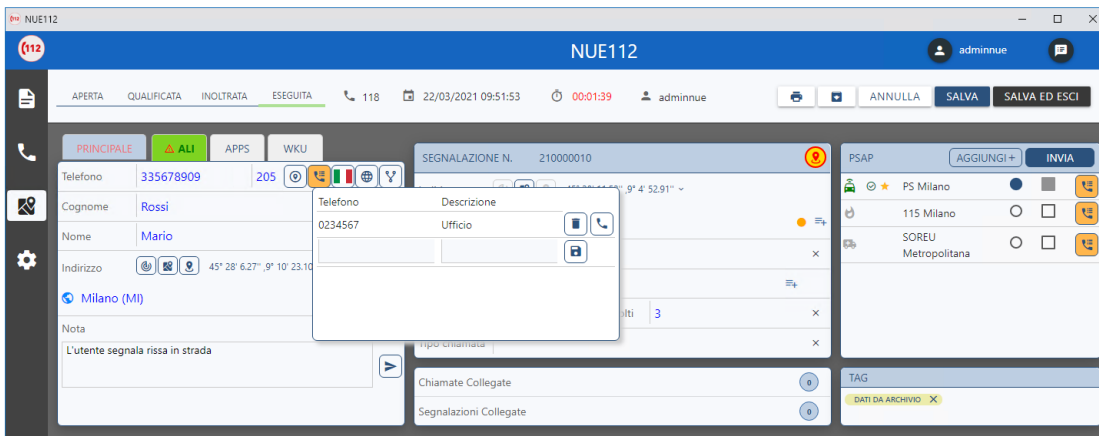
NUE112

(112)

NUE112

adminnue

APERTA QUALIFICATA INOLTRATA ESEGUITA 118 22/03/2021 09:51:53 00:01:39 adminnue

ANNULLA SALVA SALVA ED ESCI

PRINCIPALE ALI APPS WKU

Telefono 335678909 205

Cognome Rossi

Nome Mario

Indirizzo 45° 28' 6.27'' ,9° 10' 23.10

Milano (MI)

Nota

L'utente segnala rissa in strada

| Telefono | Descrizione |
|---|---|
| 0234567 | Ufficio |

SEGNALAZIONE N. 210000010

45° 28' 11.52'' ,9° 4' 52.91''

lti 3

Tipo chiamata

Chiamate Collegate 0

Segnalazioni Collegate 0

PSAP AGGIUNGI + INVIA

PS Milano

115 Milano

SOREU Metropolitana

TAG

DATI DA ARCHIVIO ✕